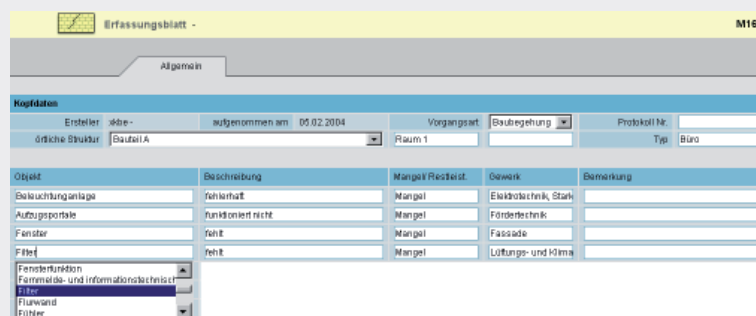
Erfassungsblatt -

M16

Allgemein

Kopfdaten

Ersteller xkbe - aufgenommen am 05.02.2004 Vorgangsart Baubegehung Protokoll Nr.

örtliche Struktur Bauteil A Raum 1 Typ Büro

| Objekt | Beschreibung | Mangel/Restleist. | Gewerk | Bemerkung |
|---|---|---|---|---|
| Beleuchtunganlage | fehlerhaft | Mangel | Elektrotechnik, Stark | |
| Aufzugsportale | funktioniert nicht | Mangel | Fördertechnik | |
| Fenster | fehlt | Mangel | Fassade | |
| Filter | fehlt | Mangel | Lüftungs- und Klima | |

Fensterfunktion
Fernmelde- und informationstechnisch
Filter
Flurwand
Fühler